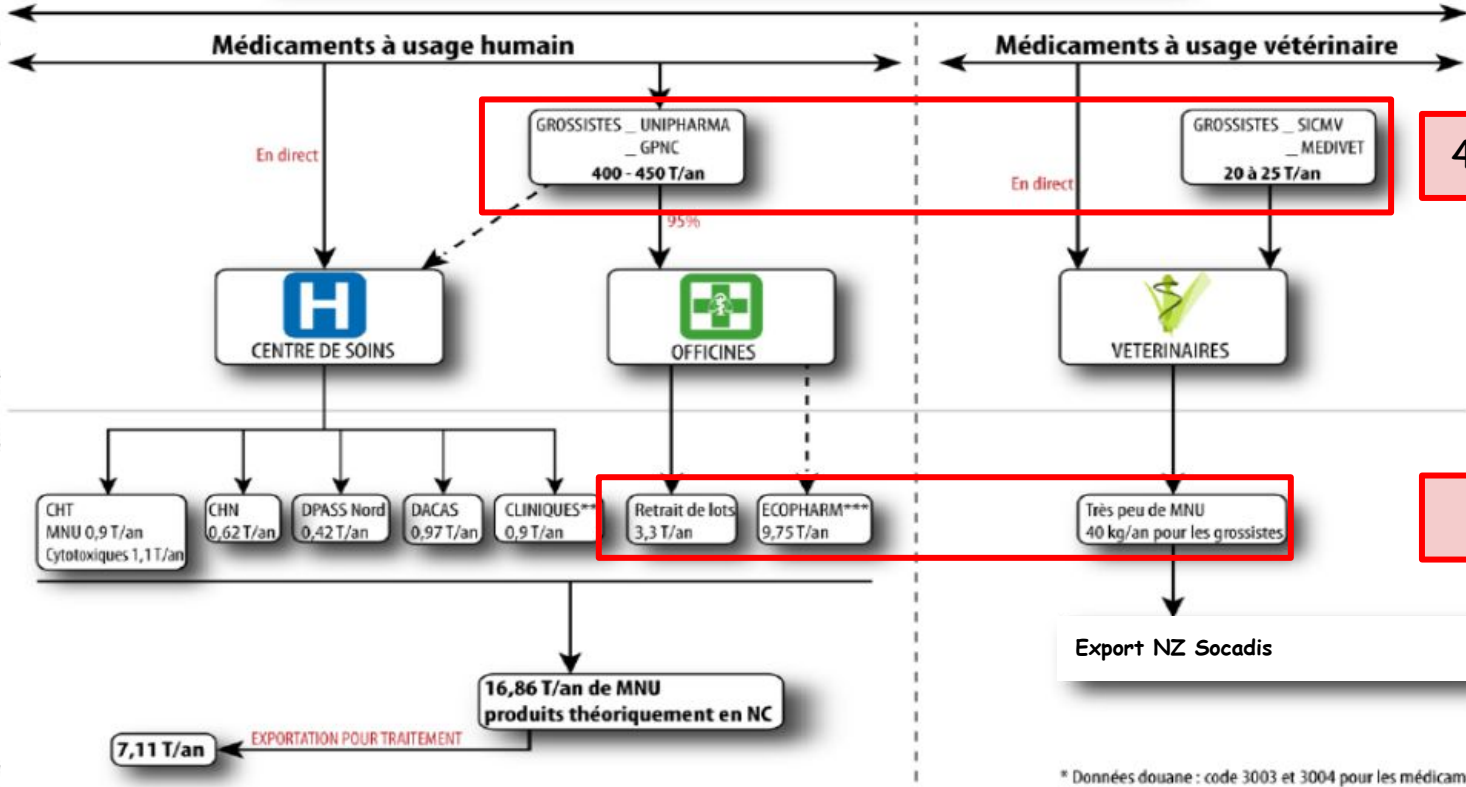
Médicaments à usage humain

Médicaments à usage vétérinaire

En direct

GROSSISTES _ UNIPHARMA
_ GPNC
400 - 450 T/an

95%

GROSSISTES _ SICMV
_ MEDIVET
20 à 25 T/an

En direct

4

H

CENTRE DE SOINS

OFFICINES

VETERINAIRES

CHT
MNU 0,9 T/an
Cytotoxiques 1,1 T/an

CHN
0,62 T/an

DPASS Nord
0,42 T/an

DACAS
0,97 T/an

CLINIQUES**
0,9 T/an

Retrait de lots
3,3 T/an

ECOPHARM***
9,75 T/an

Très peu de MNU
40 kg/an pour les grossistes

Export NZ Socadis

16,86 T/an de MNU
produits théoriquement en NC

EXPORTATION POUR TRAITEMENT

7,11 T/an

* Données douane : code 3003 et 3004 pour les médicam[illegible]